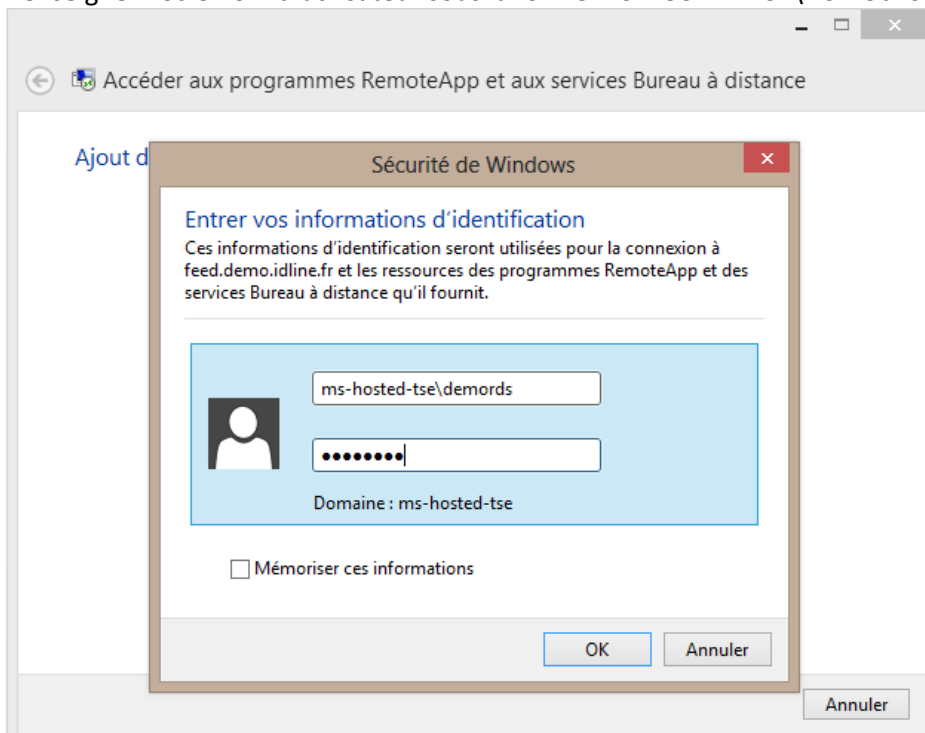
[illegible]

Accéder aux programmes RemoteApp et aux services Bureau à distance

Ajout d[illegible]

Sécurité de Windows

Entrer vos informations d'identification

Ces informations d'identification seront utilisées pour la connexion à feed.demo.idline.fr et les ressources des programmes RemoteApp et des services Bureau à distance qu'il fournit.

ms-hosted-tse\demords

••••••••

Domaine : ms-hosted-tse

Mémoriser ces informations

OK

Annuler

Annuler